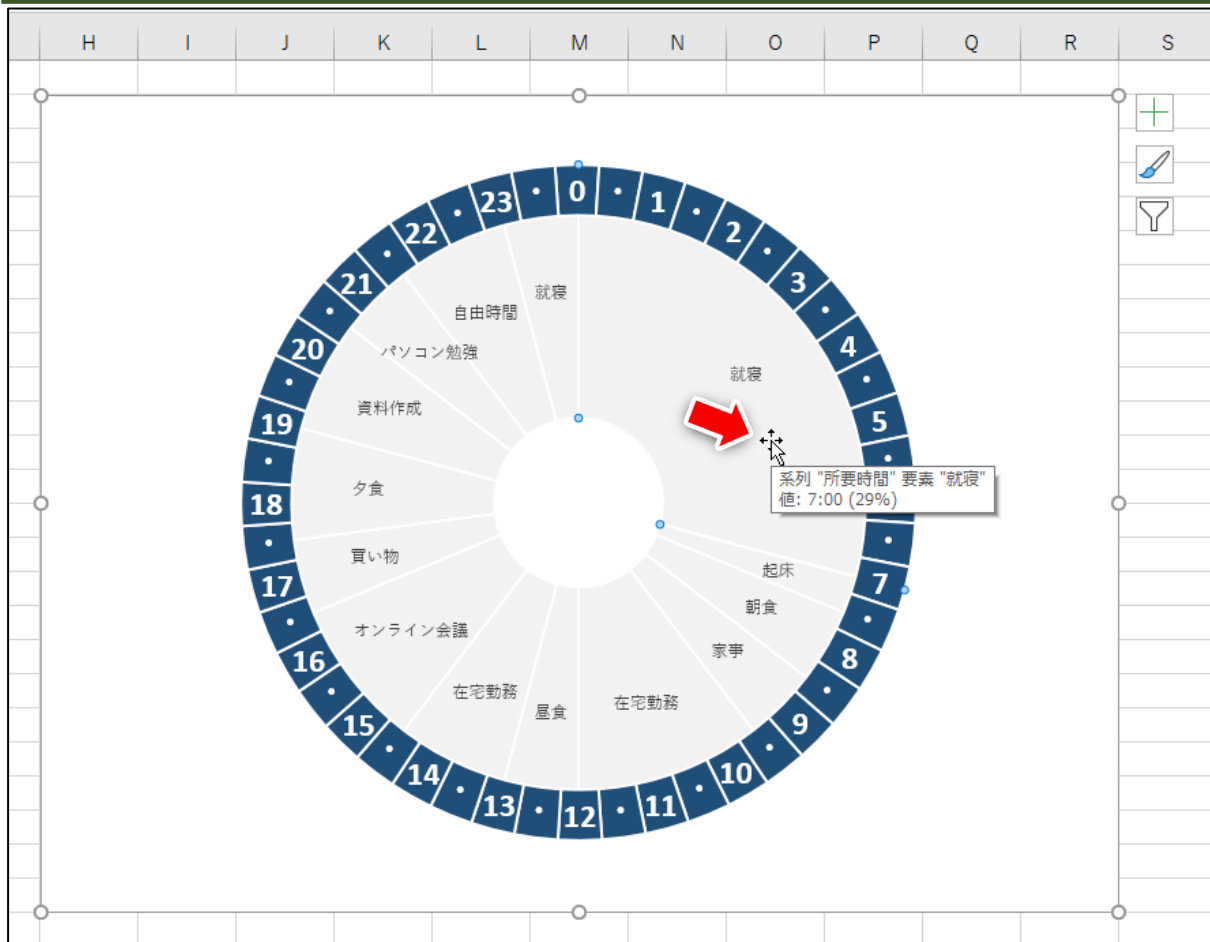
H I J K L M N O P Q R S

0 • 1 • 2 • 3 • 4 • 5 • • 7 • 8 • 9 • 10 • 11 • 12 • 13 • 14 • 15 • 16 • 17 • 18 • 19 • 20 • 21 • 22 • 23 •

就寝
自由時間
パソコン勉強
資料作成
夕食
買い物
オンライン会議
在宅勤務
昼食
在宅勤務
家事
朝食
起床
就寝

系列 "所要時間" 要素 "就寝"
値: 7:00 (29%)